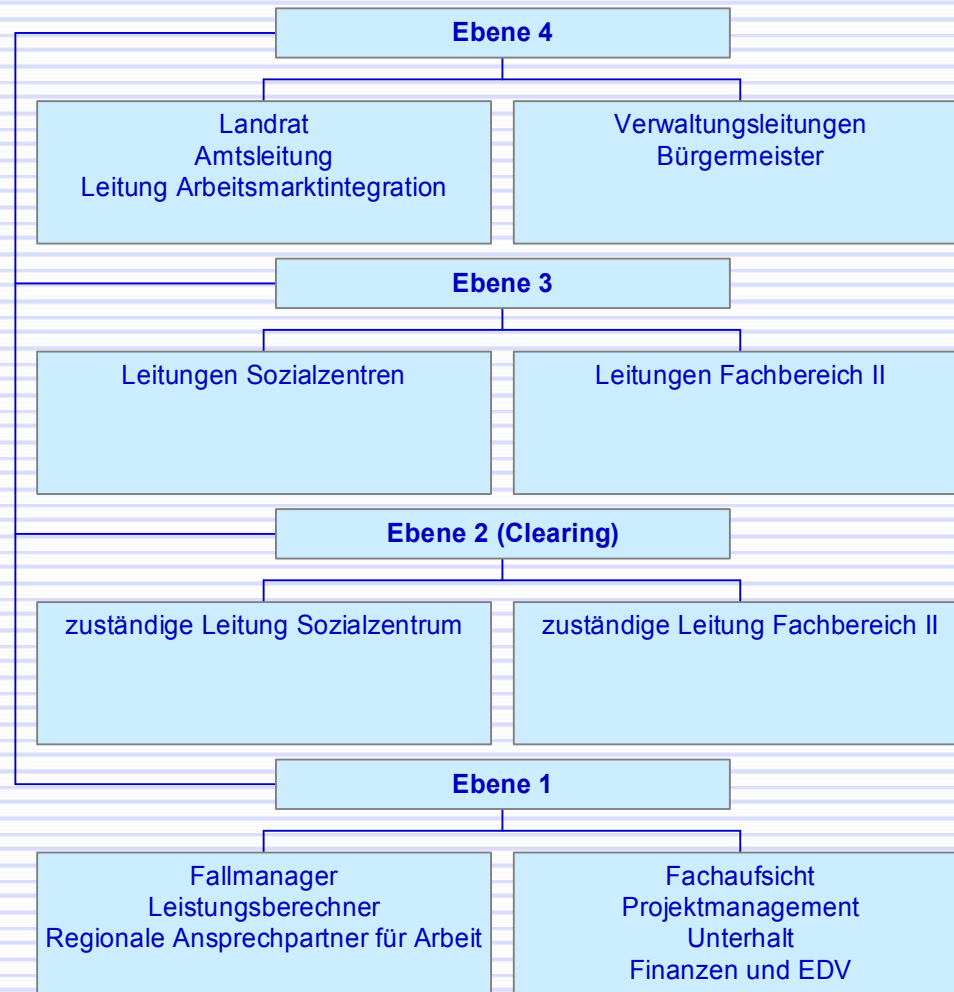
Ebene 4

Landrat
Amtsleitung
Leitung Arbeitsmarktintegration

Verwaltungsleitungen
Bürgermeister

Ebene 3

Leitungen Sozialzentren

Leitungen Fachbereich II

Ebene 2 (Clearing)

zuständige Leitung Sozialzentrum

zuständige Leitung Fachbereich II

Ebene 1

Fallmanager
Leistungsberechner
Regionale Ansprechpartner für Arbeit

Fachaufsicht
Projektmanagement
Unterhalt
Finanzen und EDV